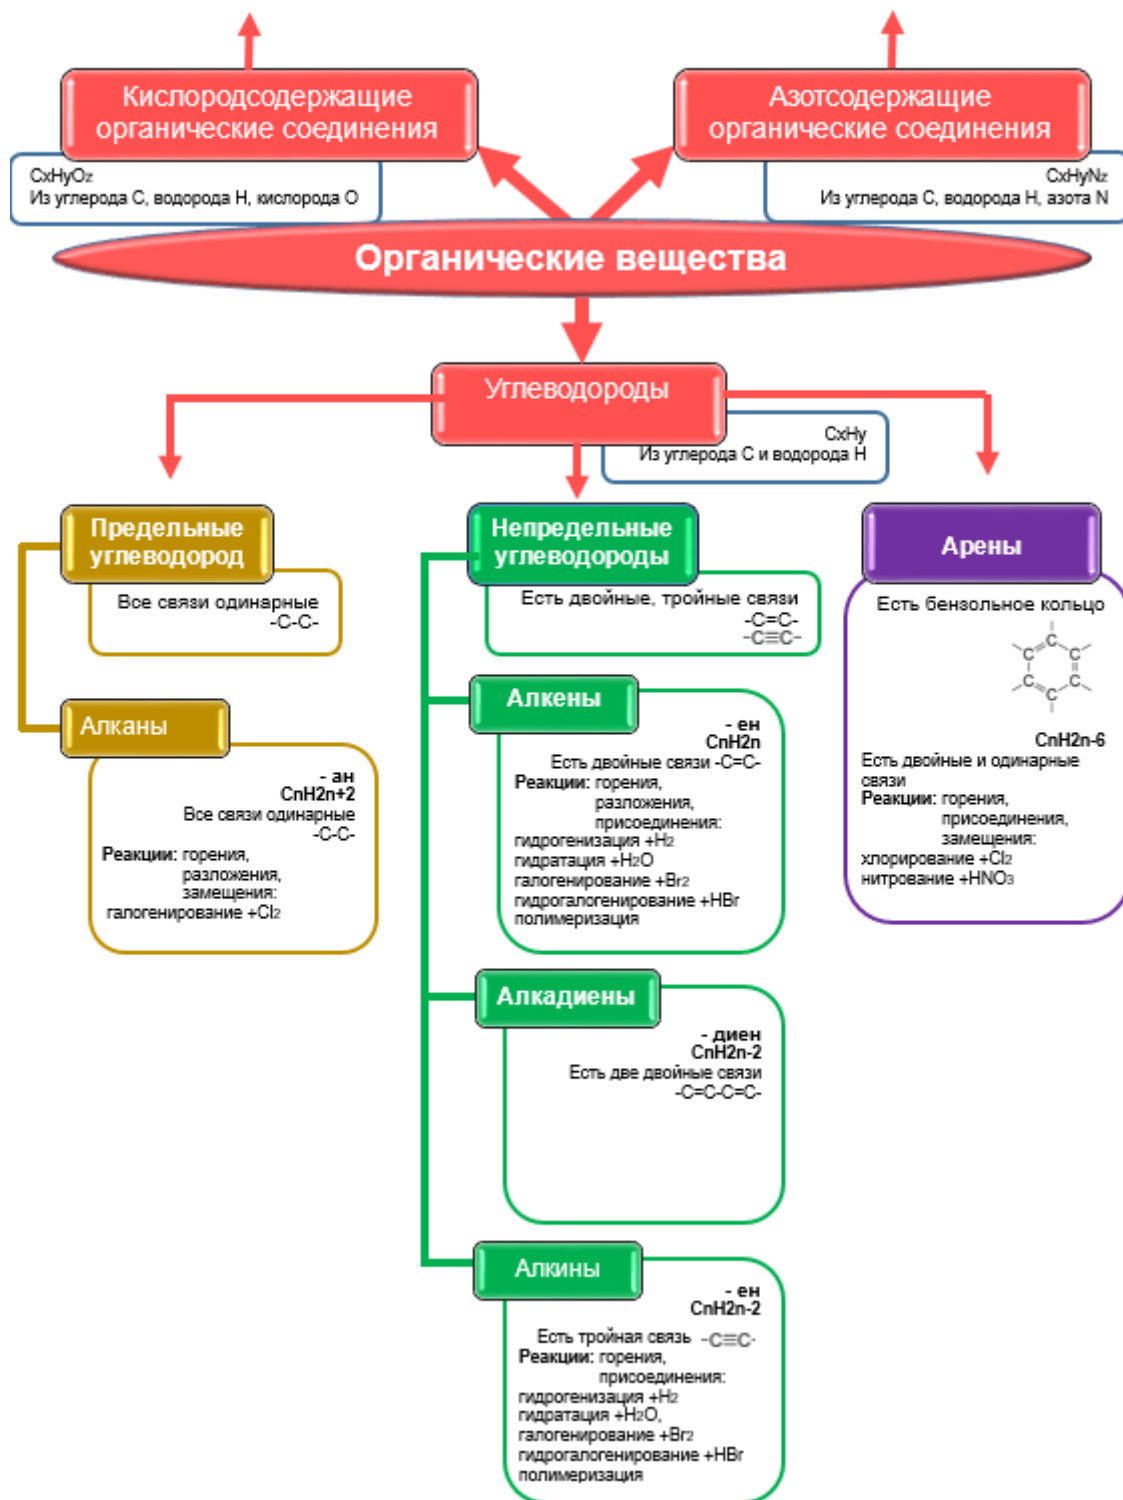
Кислородсодержащие органические соединения

$C_xH_yO_z$
Из углерода С, водорода Н, кислорода О

Азотсодержащие органические соединения

$C_xH_yN_z$
Из углерода С, водорода Н, азота N

Органические вещества

Углеводороды

$C_xH_y$
Из углерода С и водорода Н

Предельные углеводород

Все связи одинарные
-С-С-

Алканы

- ан
CnH2n+2
Все связи одинарные
-С-С-
Реакции: горения, разложения, замещения:
галогенирование +$Cl_2$

Непредельные углеводороды

Есть двойные, тройные связи
-С=С-
-С≡С-

Алкены

- ен
CnH2n
Есть двойные связи -С=С-
Реакции: горения, разложения, присоединения:
гидрогенизация +$H_2$
гидратация +$H_2O$
галогенирование +$Br_2$
гидрогалогенирование +HBr
полимеризация

Алкадиены

- диен
CnH2n-2
Есть две двойные связи
-С=С-С=С-

Алкины

- ен
CnH2n-2
Есть тройная связь -С≡С-
Реакции: горения, присоединения:
гидрогенизация +$H_2$
гидратация +$H_2O$,
галогенирование +$Br_2$
гидрогалогенирование +HBr
полимеризация

Арены

Есть бензольное кольцо

C C C C C C

CnH2n-6
Есть двойные и одинарные связи
Реакции: горения, присоединения, замещения:
хлорирование +$Cl_2$
нитрование +$HNO_3$